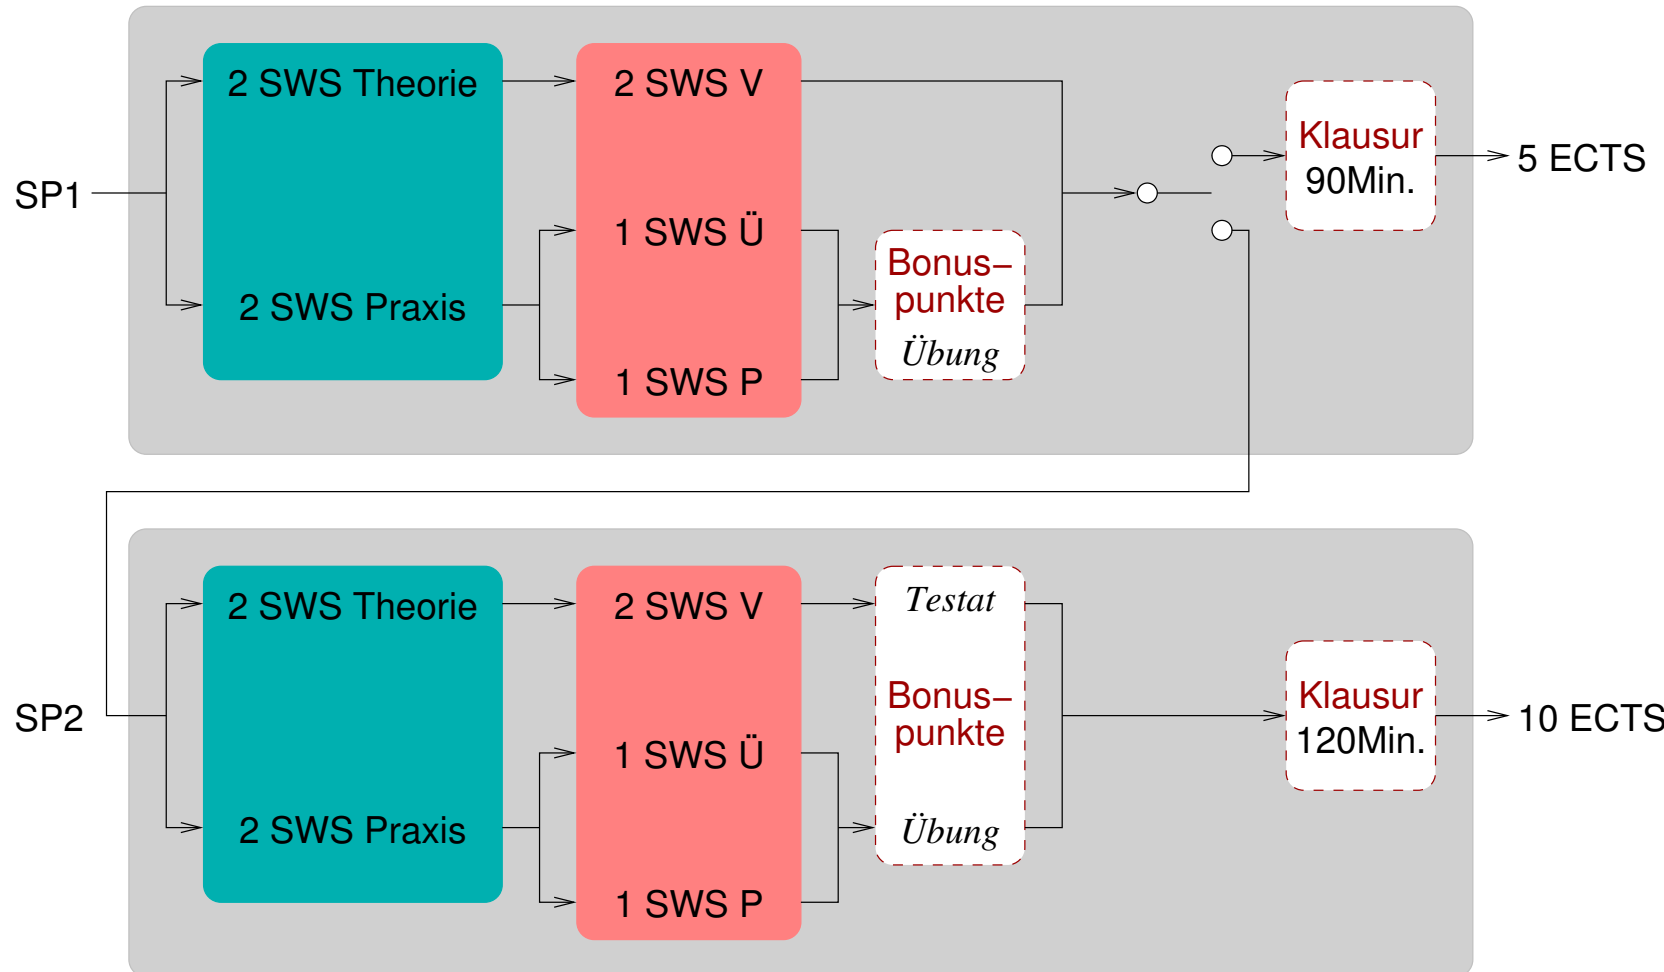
SP1

2 SWS Theorie

2 SWS Praxis

2 SWS V

1 SWS Ü

1 SWS P

Bonuspunkte
Übung

Klausur
90Min.

5 ECTS

SP2

2 SWS Theorie

2 SWS Praxis

2 SWS V

1 SWS Ü

1 SWS P

Testat

Bonuspunkte

Übung

Klausur
120Min.

10 ECTS